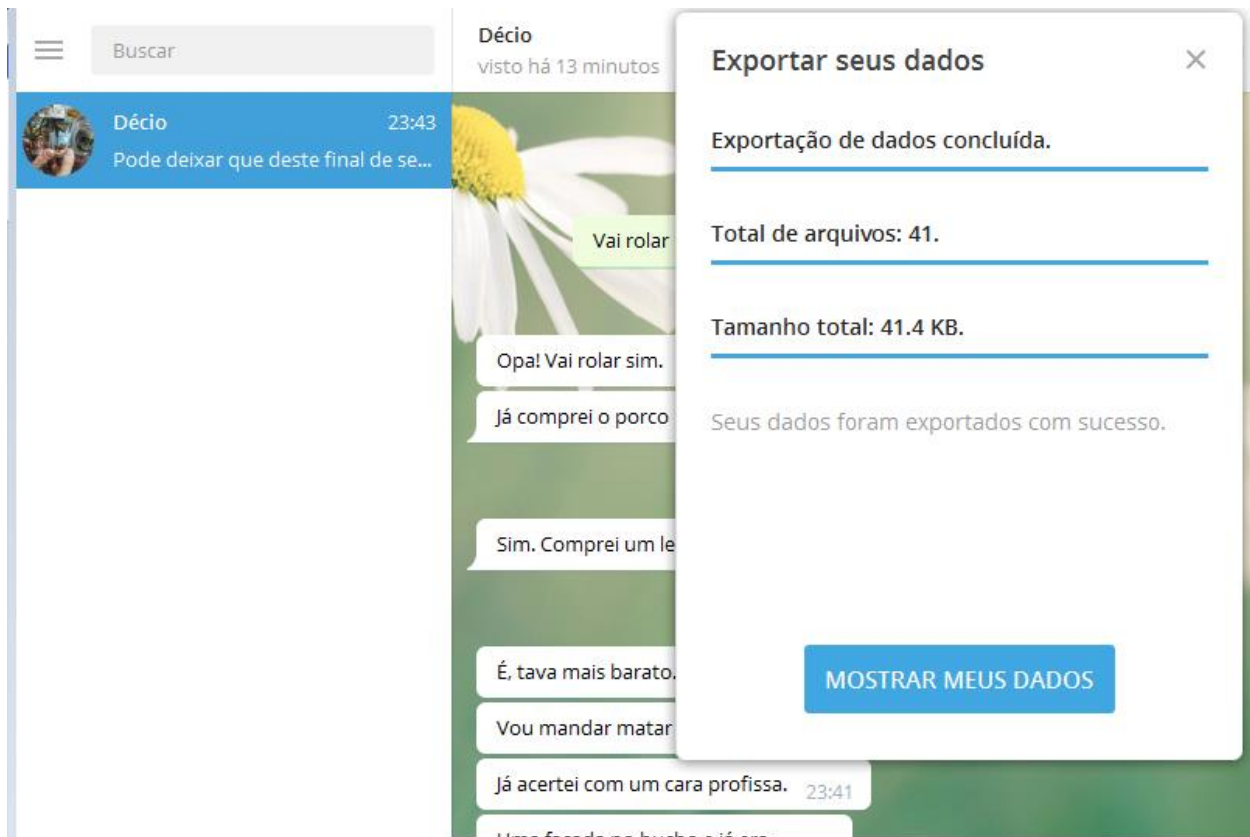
Buscar

Décio 23:43
Pode deixar que deste final de se...

Décio
visto há 13 minutos

Vai rolar

Opa! Vai rolar sim.

Já comprei o porco

Sim. Comprei um le

É, tava mais barato.

Vou mandar matar

Já acertei com um cara profissa. 23:41

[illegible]

Exportar seus dados ×

Exportação de dados concluída.

Total de arquivos: 41.

Tamanho total: 41.4 KB.

Seus dados foram exportados com sucesso.

MOSTRAR MEUS DADOS